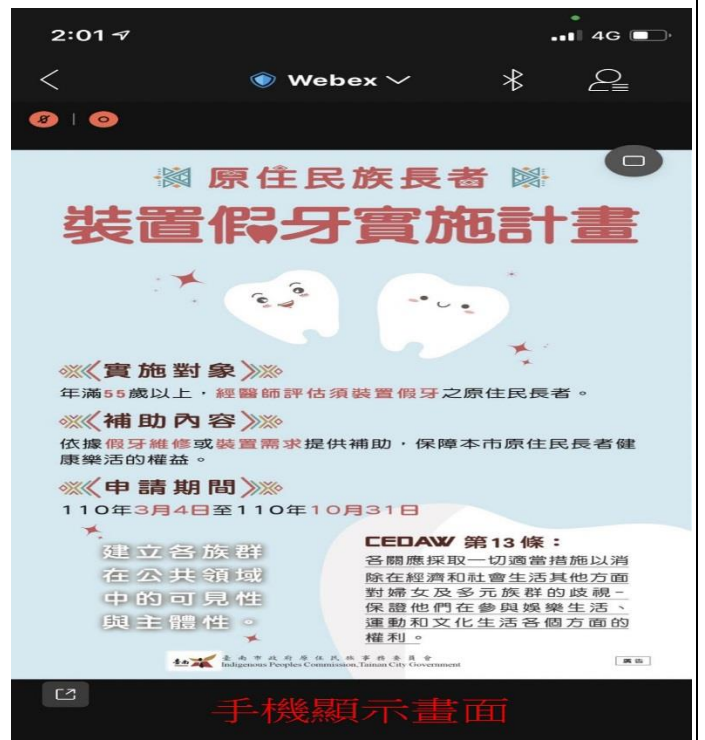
2:01 4G

Webex

原住民族長者
裝置假牙實施計畫

《實施對象》
年滿55歲以上，經醫師評估須裝置假牙之原住民長者。

《補助內容》
依據假牙維修或裝置需求提供補助，保障本市原住民長者健康樂活的權益。

《申請期間》
110年3月4日至110年10月31日

建立各族群在公共領域中的可見性與主體性。

CEDAW 第13條：
各關應採取一切適當措施以消除在經濟和社會生活其他方面對婦女及多元族群的歧視，保證他們在參與娛樂生活、運動和文化生活各個方面的權利。

臺南市政府原住民族事務委員會
Indigenous Peoples Commission, Tainan City Government

廣告

手機顯示畫面